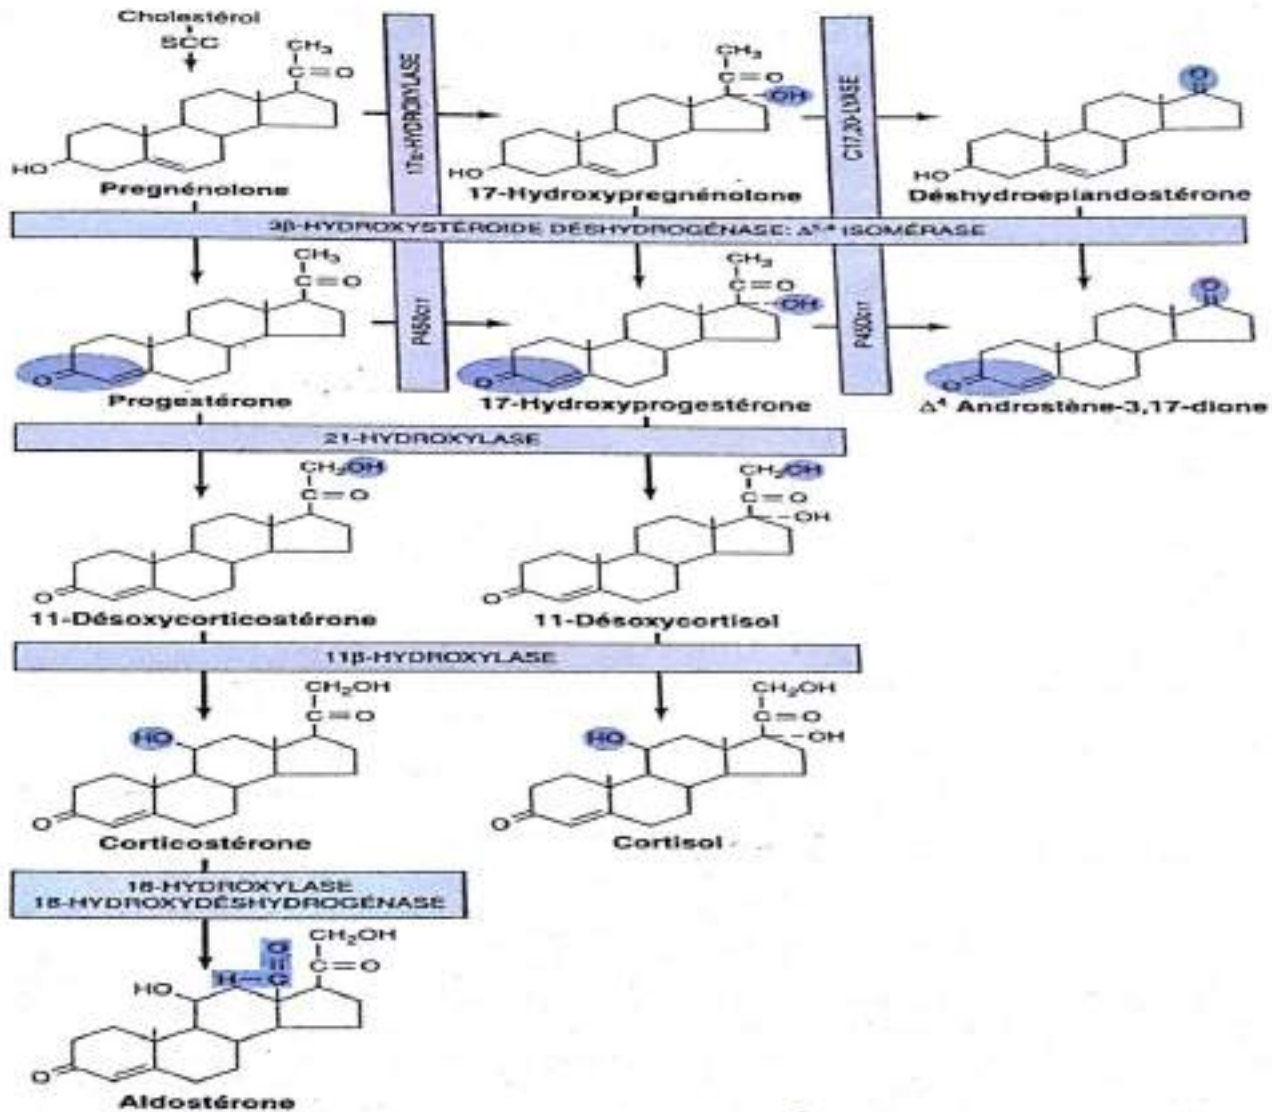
Cholestérol
SCC

$CH_3$
$C=O$
HO
Pregnénolone

17α-HYDROXYLASE

$CH_3$
$C=O$
OH
HO
17-Hydroxypregnénolone

C17,20-LYASE

O
HO
Déshydroepiandostérone

3β-HYDROXYSTÉROIDE DÉSHYDROGÉNASE: $\Delta^{5-4}$ ISOMÉRASE

$CH_3$
$C=O$
O
Progestérone

P450c17

$CH_3$
$C=O$
OH
O
17-Hydroxyprogestérone

P450c17

O
O
$\Delta^4$ Androstène-3,17-dione

21-HYDROXYLASE

$CH_2OH$
$C=O$
O
11-Désoxycorticostérone

$CH_2OH$
$C=O$
OH
O
11-Désoxycortisol

11β-HYDROXYLASE

$CH_2OH$
$C=O$
HO
O
Corticostérone

$CH_2OH$
$C=O$
OH
HO
O
Cortisol

18-HYDROXYLASE
18-HYDROXYDÉSHYDROGÉNASE

O
H—C
$CH_2OH$
$C=O$
HO
O
Aldostérone